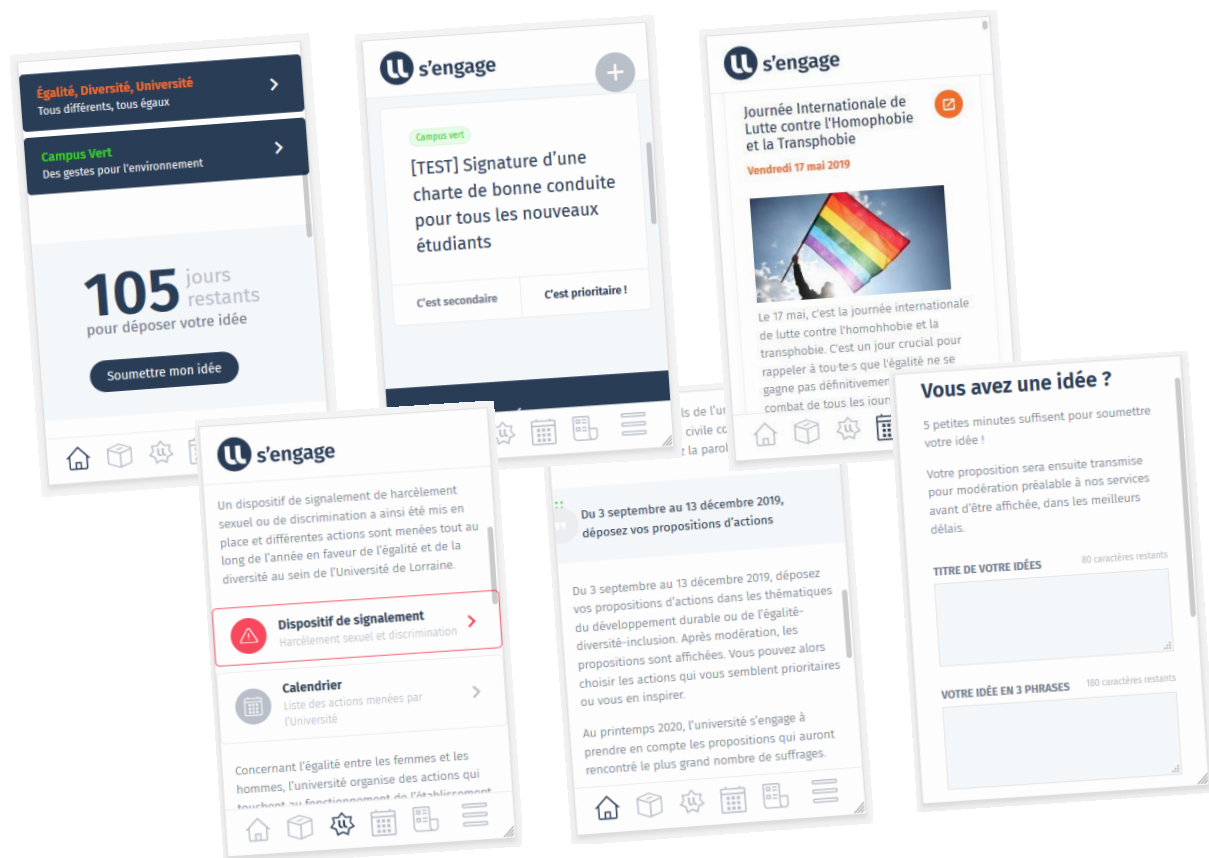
Égalité, Diversité, Université
Tous différents, tous égaux

Campus Vert
Des gestes pour l'environnement

105 jours restants
pour déposer votre idée

Soumettre mon idée

s'engage

Campus vert

[TEST] Signature d'une charte de bonne conduite pour tous les nouveaux étudiants

C'est secondaire
C'est prioritaire !

s'engage

Journée Internationale de Lutte contre l'Homophobie et la Transphobie

Vendredi 17 mai 2019

Le 17 mai, c'est la journée internationale de lutte contre l'homohbobie et la transphobie. C'est un jour crucial pour rappeler à tou·te·s que l'égalité ne se gagne pas définitivemen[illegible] combat de tous les jour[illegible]

ls de l'u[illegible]
civile co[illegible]
t la parol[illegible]

s'engage

Un dispositif de signalement de harcèlement sexuel ou de discrimination a ainsi été mis en place et différentes actions sont menées tout au long de l'année en faveur de l'égalité et de la diversité au sein de l'Université de Lorraine.

Dispositif de signalement
Harcèlement sexuel et discrimination

Calendrier
Liste des actions menées par l'Université

Concernant l'égalité entre les femmes et les hommes, l'université organise des actions qui touchent au fonctionnement de l'établissement

Du 3 septembre au 13 décembre 2019, déposez vos propositions d'actions

Du 3 septembre au 13 décembre 2019, déposez vos propositions d'actions dans les thématique du développement durable ou de l'égalité-diversité-inclusion. Après modération, les propositions sont affichées. Vous pouvez alors choisir les actions qui vous semblent prioritaires ou vous en inspirer.

Au printemps 2020, l'université s'engage à prendre en compte les propositions qui auront rencontré le plus grand nombre de suffrages.

Vous avez une idée ?

5 petites minutes suffisent pour soumettre votre idée !

Votre proposition sera ensuite transmise pour modération préalable à nos services avant d'être affichée, dans les meilleurs délais.

TITRE DE VOTRE IDÉES
80 caractères restants

VOTRE IDÉE EN 3 PHRASES
180 caractères restants